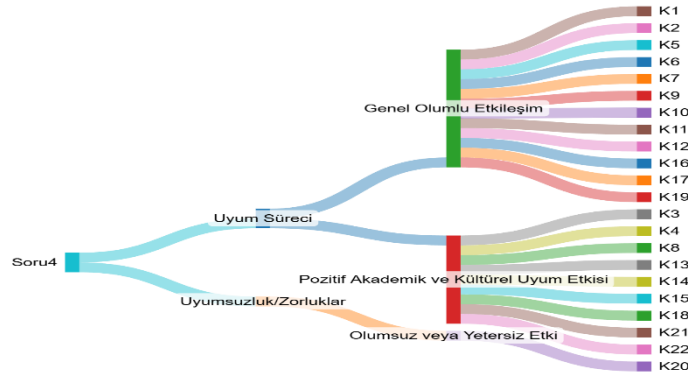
Soru4

Uyum Süreci

Uyumsuzluk/Zorluklar

Genel Olumlu Etkileşim

Pozitif Akademik ve Kültürel Uyum Etkisi

Olumsuz veya Yetersiz Etki

K1
K2
K5
K6
K7
K9
K10
K11
K12
K16
K17
K19
K3
K4
K8
K13
K14
K15
K18
K21
K22
K20